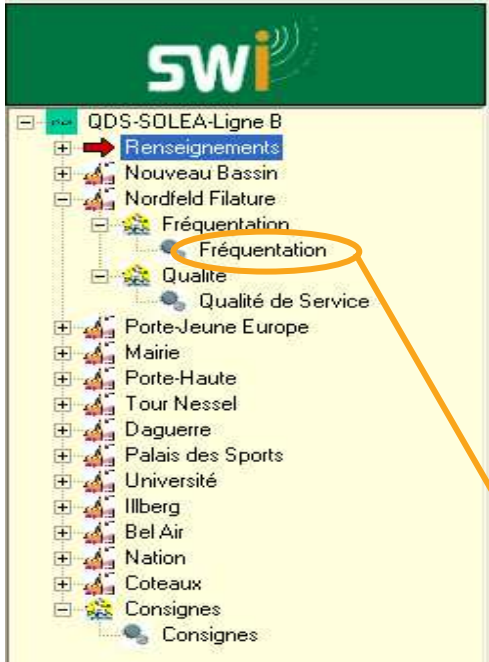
SWI

QDS-SOLEA-Ligne B
Renseignements
Nouveau Bassin
Nordfeld Filature
Fréquentation
Fréquentation
Qualite
Qualité de Service
Porte-Jeune Europe
Mairie
Porte-Haute
Tour Nessel
Daguerre
Palais des Sports
Université
Illberg
Bel Air
Nation
Coteaux
Consignes
Consignes